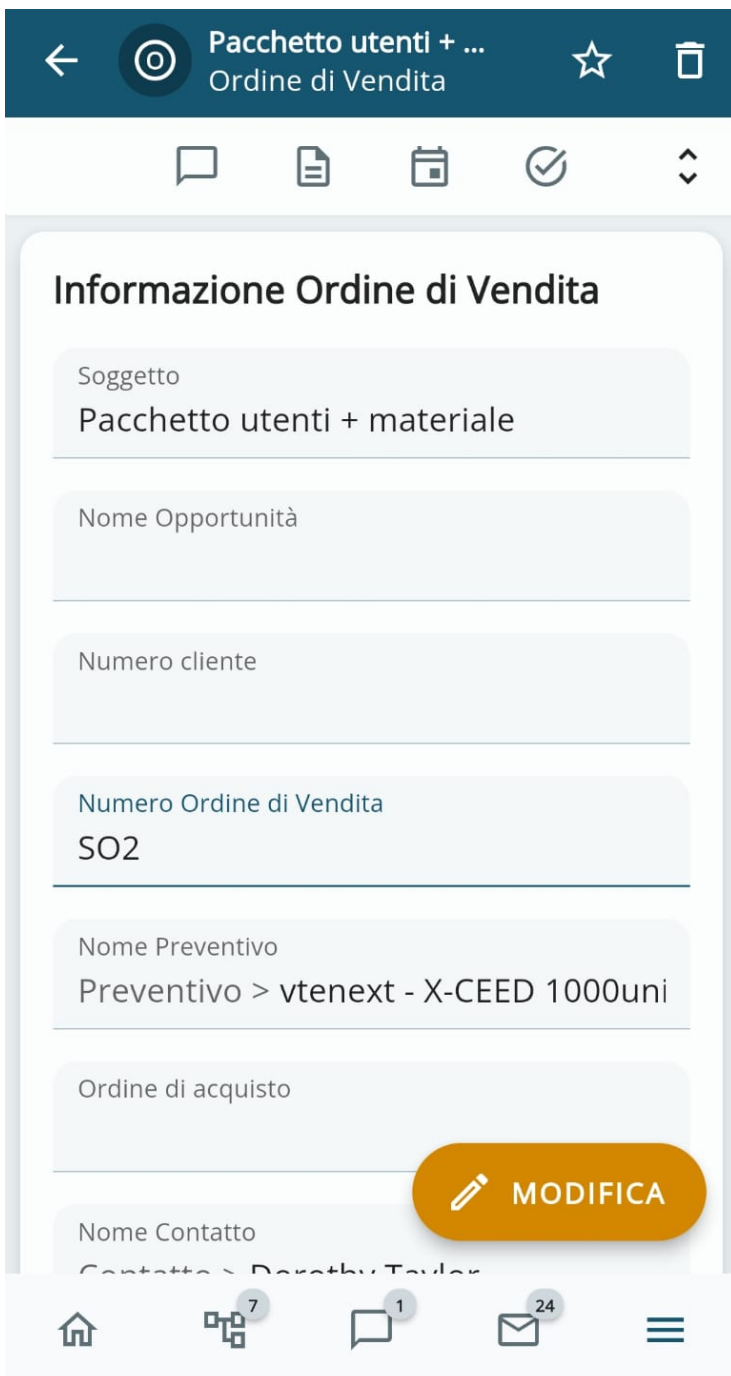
Pacchetto utenti + ...
Ordine di Vendita

Informazione Ordine di Vendita

Soggetto
Pacchetto utenti + materiale

Nome Opportunità

Numero cliente

Numero Ordine di Vendita
SO2

Nome Preventivo
Preventivo > vtenext - X-CEED 1000uni

Ordine di acquisto

MODIFICA

Nome Contatto
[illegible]

7
1
24